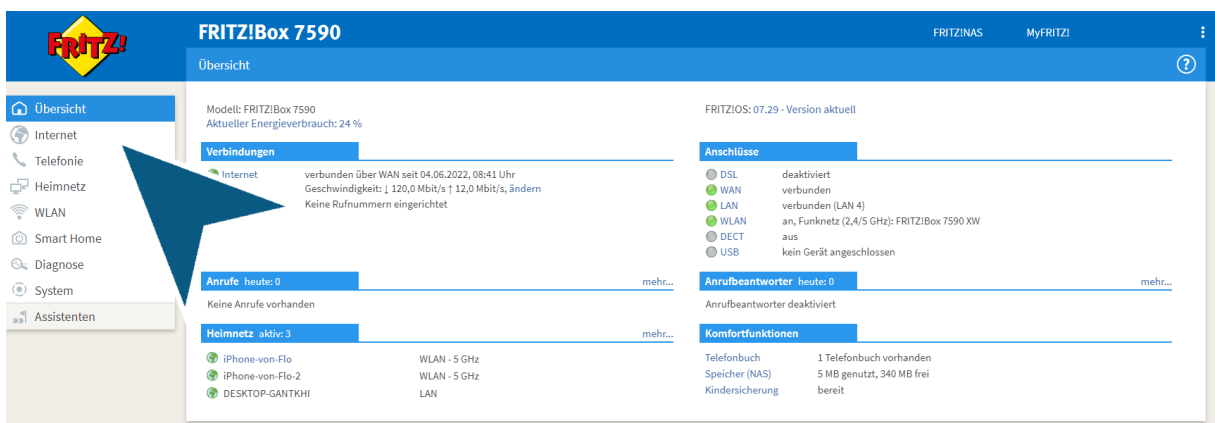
FRITZ!

FRITZ!Box 7590

FRITZ!NAS MyFRITZ!

Übersicht

?

Übersicht
Internet
Telefonie
Heimnetz
WLAN
Smart Home
Diagnose
System
Assistenten

Modell: FRITZ!Box 7590
Aktueller Energieverbrauch: 24 %

FRITZ!OS: 07.29 - Version aktuell

Verbindungen

Internet verbunden über WAN seit 04.06.2022, 08:41 Uhr
Geschwindigkeit: ↓ 120,0 Mbit/s ↑ 12,0 Mbit/s, ändern
Keine Rufnummern eingerichtet

Anschlüsse

DSL deaktiviert
WAN verbunden
LAN verbunden (LAN 4)
WLAN an, Funknetz (2,4/5 GHz): FRITZ!Box 7590 XW
DECT aus
USB kein Gerät angeschlossen

Anrufe heute: 0 mehr...

Keine Anrufe vorhanden

Anrufbeantworter heute: 0 mehr...

Anrufbeantworter deaktiviert

Heimnetz aktiv: 3 mehr...

| iPhone-von-Flo | WLAN - 5 GHz |
|---|---|
| iPhone-von-Flo-2 | WLAN - 5 GHz |
| DESKTOP-GANTKHI | LAN |

Komfortfunktionen

| Telefonbuch | 1 Telefonbuch vorhanden |
|---|---|
| Speicher (NAS) | 5 MB genutzt, 340 MB frei |
| Kindersicherung | bereit |